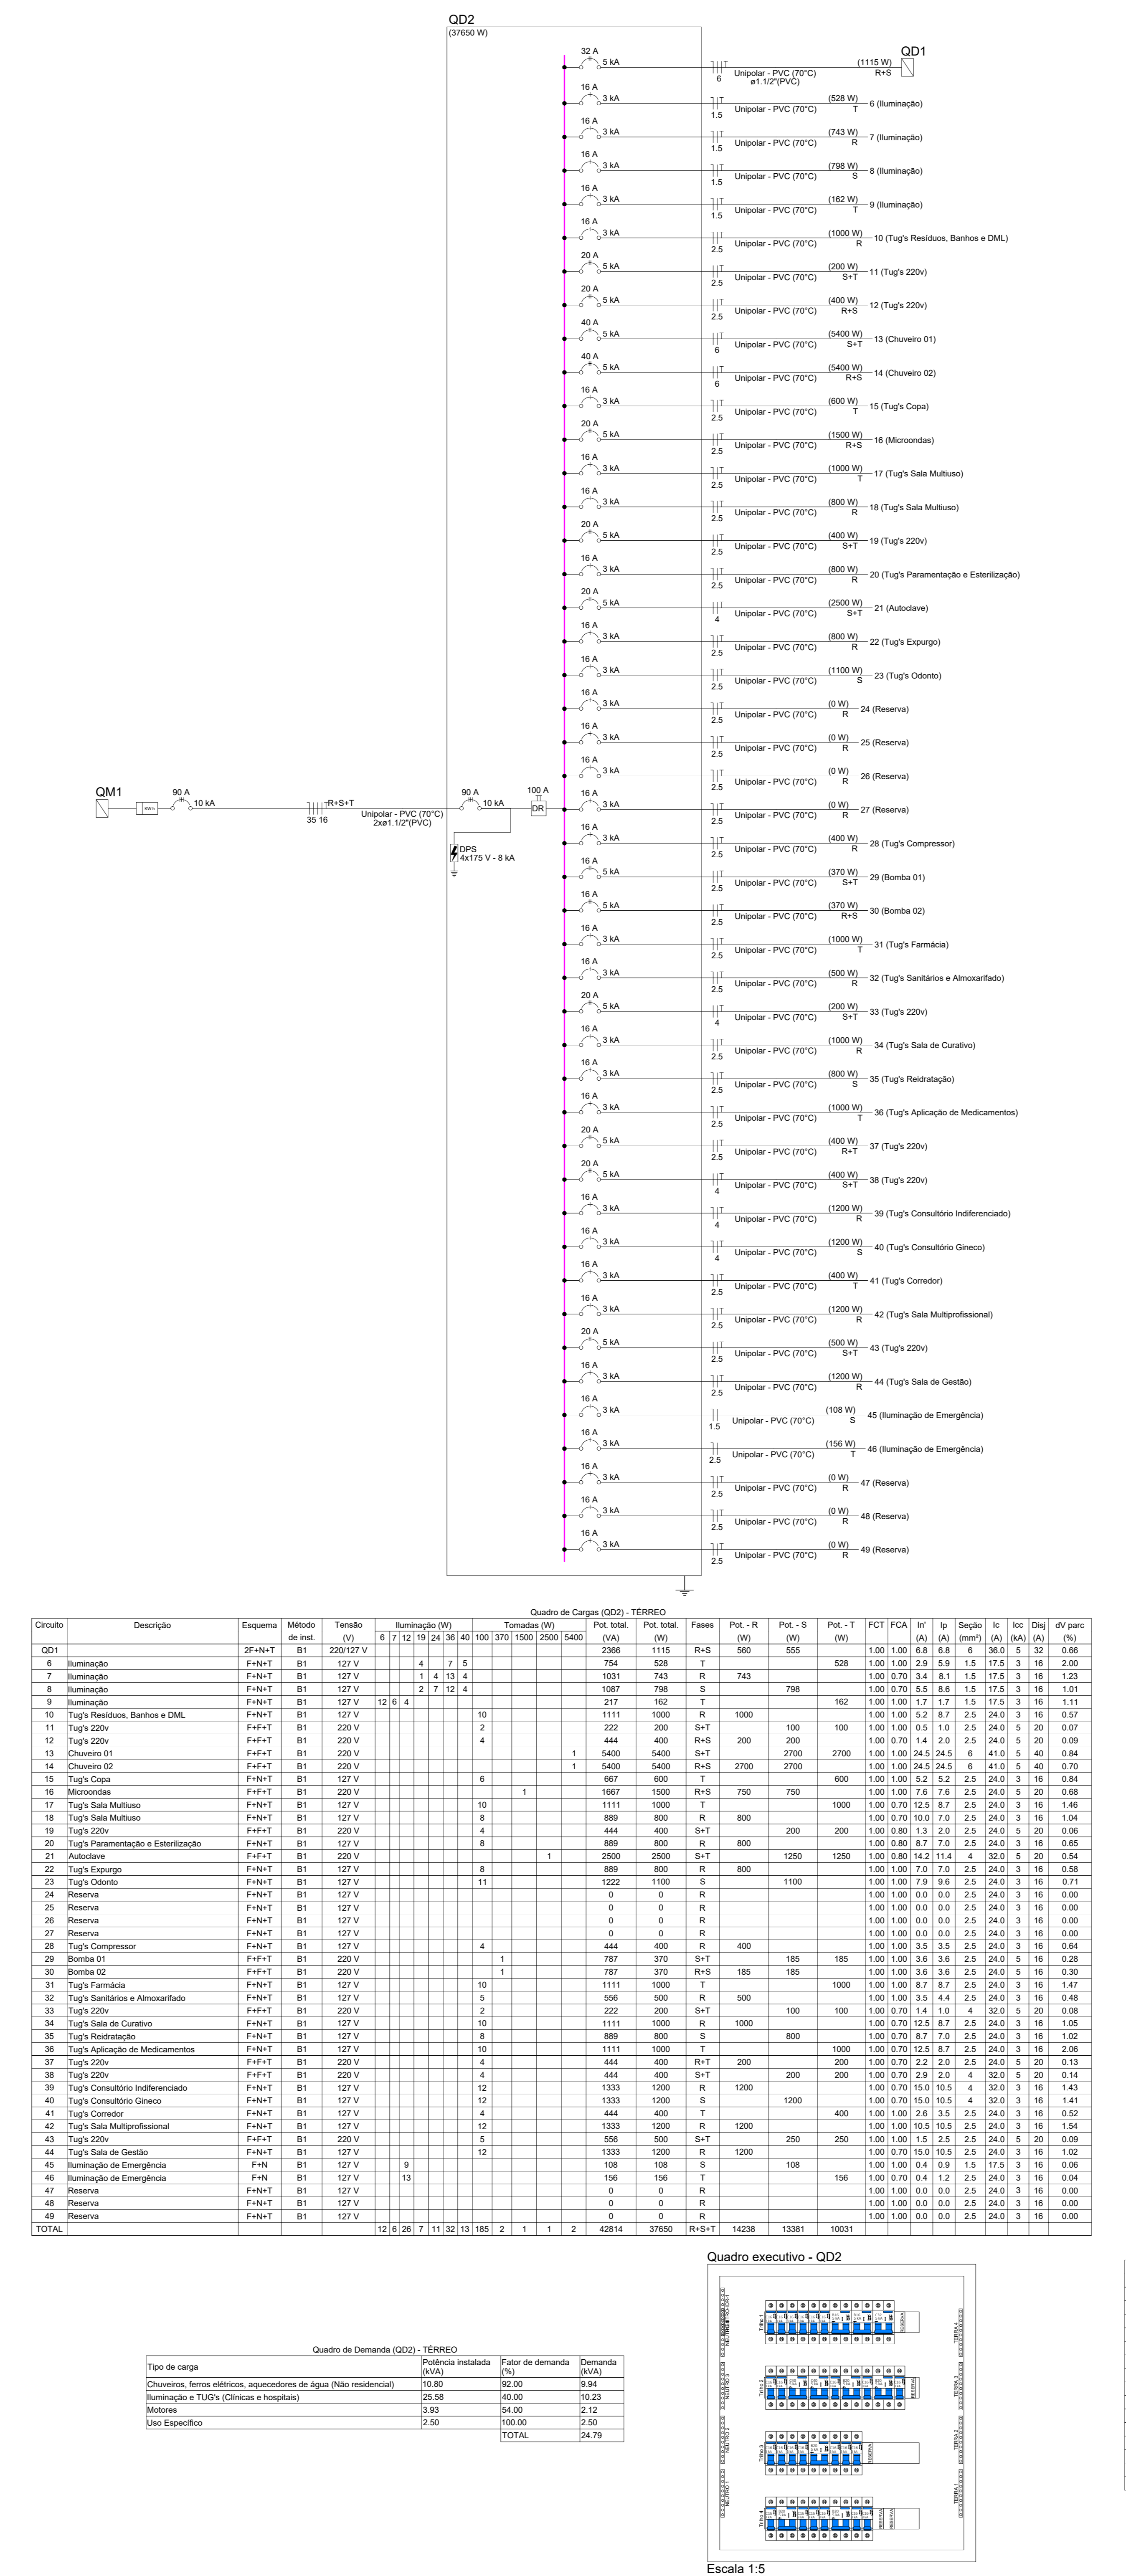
QD2
(37650 W)

QD1

32 A
5 kA
6
Unipolar - PVC (70°C)
ø1.1/2"(PVC)
(1115 W)
R+S

16 A
3 kA
1.5
Unipolar - PVC (70°C)
(528 W)
T
6 (Iluminação)

16 A
3 kA
1.5
Unipolar - PVC (70°C)
(743 W)
R
7 (Iluminação)

16 A
3 kA
1.5
Unipolar - PVC (70°C)
(798 W)
S
8 (Iluminação)

16 A
3 kA
1.5
Unipolar - PVC (70°C)
(162 W)
T
9 (Iluminação)

16 A
3 kA
2.5
Unipolar - PVC (70°C)
(1000 W)
R
10 (Tug's Resíduos, Banhos e DML)

20 A
5 kA
2.5
Unipolar - PVC (70°C)
(200 W)
S+T
11 (Tug's 220v)

20 A
5 kA
2.5
Unipolar - PVC (70°C)
(400 W)
R+S
12 (Tug's 220v)

40 A
5 kA
6
Unipolar - PVC (70°C)
(5400 W)
S+T
13 (Chuveiro 01)

40 A
5 kA
6
Unipolar - PVC (70°C)
(5400 W)
R+S
14 (Chuveiro 02)

16 A
3 kA
2.5
Unipolar - PVC (70°C)
(600 W)
T
15 (Tug's Copa)

20 A
5 kA
2.5
Unipolar - PVC (70°C)
(1500 W)
R+S
16 (Microondas)

16 A
3 kA
2.5
Unipolar - PVC (70°C)
(1000 W)
T
17 (Tug's Sala Multiuso)

16 A
3 kA
2.5
Unipolar - PVC (70°C)
(800 W)
R
18 (Tug's Sala Multiuso)

20 A
5 kA
2.5
Unipolar - PVC (70°C)
(400 W)
S+T
19 (Tug's 220v)

16 A
3 kA
2.5
Unipolar - PVC (70°C)
(800 W)
R
20 (Tug's Paramentação e Esterilização)

20 A
5 kA
4
Unipolar - PVC (70°C)
(2500 W)
S+T
21 (Autoclave)

16 A
3 kA
2.5
Unipolar - PVC (70°C)
(800 W)
R
22 (Tug's Expurgo)

16 A
3 kA
2.5
Unipolar - PVC (70°C)
(1100 W)
S
23 (Tug's Odonto)

16 A
3 kA
2.5
Unipolar - PVC (70°C)
(0 W)
R
24 (Reserva)

16 A
3 kA
2.5
Unipolar - PVC (70°C)
(0 W)
R
25 (Reserva)

16 A
3 kA
2.5
Unipolar - PVC (70°C)
(0 W)
R
26 (Reserva)

QM1
90 A
10 kA
R+S+T
35 16
Unipolar - PVC (70°C)
2xø1.1/2"(PVC)
90 A
10 kA
100 A
DR
DPS
4x175 V - 8 kA

16 A
3 kA
2.5
Unipolar - PVC (70°C)
(0 W)
R
27 (Reserva)

16 A
3 kA
2.5
Unipolar - PVC (70°C)
(400 W)
R
28 (Tug's Compressor)

16 A
5 kA
2.5
Unipolar - PVC (70°C)
(370 W)
S+T
29 (Bomba 01)

16 A
5 kA
2.5
Unipolar - PVC (70°C)
(370 W)
R+S
30 (Bomba 02)

16 A
3 kA
2.5
Unipolar - PVC (70°C)
(1000 W)
T
31 (Tug's Farmácia)

16 A
3 kA
2.5
Unipolar - PVC (70°C)
(500 W)
R
32 (Tug's Sanitários e Almoxarifado)

20 A
5 kA
4
Unipolar - PVC (70°C)
(200 W)
S+T
33 (Tug's 220v)

16 A
3 kA
2.5
Unipolar - PVC (70°C)
(1000 W)
R
34 (Tug's Sala de Curativo)

16 A
3 kA
2.5
Unipolar - PVC (70°C)
(800 W)
S
35 (Tug's Reidratação)

16 A
3 kA
2.5
Unipolar - PVC (70°C)
(1000 W)
T
36 (Tug's Aplicação de Medicamentos)

20 A
5 kA
2.5
Unipolar - PVC (70°C)
(400 W)
R+T
37 (Tug's 220v)

20 A
5 kA
4
Unipolar - PVC (70°C)
(400 W)
S+T
38 (Tug's 220v)

16 A
3 kA
4
Unipolar - PVC (70°C)
(1200 W)
R
39 (Tug's Consultório Indiferenciado)

16 A
3 kA
4
Unipolar - PVC (70°C)
(1200 W)
S
40 (Tug's Consultório Gineco)

16 A
3 kA
2.5
Unipolar - PVC (70°C)
(400 W)
T
41 (Tug's Corredor)

16 A
3 kA
2.5
Unipolar - PVC (70°C)
(1200 W)
R
42 (Tug's Sala Multiprofissional)

20 A
5 kA
2.5
Unipolar - PVC (70°C)
(500 W)
S+T
43 (Tug's 220v)

16 A
3 kA
2.5
Unipolar - PVC (70°C)
(1200 W)
R
44 (Tug's Sala de Gestão)

16 A
3 kA
1.5
Unipolar - PVC (70°C)
(108 W)
S
45 (Iluminação de Emergência)

16 A
3 kA
2.5
Unipolar - PVC (70°C)
(156 W)
T
46 (Iluminação de Emergência)

16 A
3 kA
2.5
Unipolar - PVC (70°C)
(0 W)
R
47 (Reserva)

16 A
3 kA
2.5
Unipolar - PVC (70°C)
(0 W)
R
48 (Reserva)

16 A
3 kA
2.5
Unipolar - PVC (70°C)
(0 W)
R
49 (Reserva)

Quadro de Cargas (QD2) - TÉRREO

| Circuito | Descrição | Esquema | Método de inst. | Tensão (V) | 6 | 7 | 12 | 19 | 24 | 36 | 40 | 100 | 370 | 1500 | 2500 | 5400 | Pot. total. (VA) | Pot. total. (W) | Fases | Pot. - R (W) | Pot. - S (W) | Pot. - T (W) | FCT | FCA | In' (A) | Ip (A) | Seção (mm²) | Ic (A) | Icc (kA) | Disj (A) | dV parc (%) |
|---|---|---|---|---|---|---|---|---|---|---|---|---|---|---|---|---|---|---|---|---|---|---|---|---|---|---|---|---|---|---|---|
| QD1 | | 2F+N+T | B1 | 220/127 V | | | | | | | | | | | | | 2366 | 1115 | R+S | 560 | 555 | | 1.00 | 1.00 | 6.8 | 6.8 | 6 | 36.0 | 5 | 32 | 0.66 |
| 6 | Iluminação | F+N+T | B1 | 127 V | | | | 4 | | 7 | 5 | | | | | | 754 | 528 | T | | | 528 | 1.00 | 1.00 | 2.9 | 5.9 | 1.5 | 17.5 | 3 | 16 | 2.00 |
| 7 | Iluminação | F+N+T | B1 | 127 V | | | | 1 | 4 | 13 | 4 | | | | | | 1031 | 743 | R | 743 | | | 1.00 | 0.70 | 3.4 | 8.1 | 1.5 | 17.5 | 3 | 16 | 1.23 |
| 8 | Iluminação | F+N+T | B1 | 127 V | | | | 2 | 7 | 12 | 4 | | | | | | 1087 | 798 | S | | 798 | | 1.00 | 0.70 | 5.5 | 8.6 | 1.5 | 17.5 | 3 | 16 | 1.01 |
| 9 | Iluminação | F+N+T | B1 | 127 V | 12 | 6 | 4 | | | | | | | | | | 217 | 162 | T | | | 162 | 1.00 | 1.00 | 1.7 | 1.7 | 1.5 | 17.5 | 3 | 16 | 1.11 |
| 10 | Tug's Resíduos, Banhos e DML | F+N+T | B1 | 127 V | | | | | | | | 10 | | | | | 1111 | 1000 | R | 1000 | | | 1.00 | 1.00 | 5.2 | 8.7 | 2.5 | 24.0 | 3 | 16 | 0.57 |
| 11 | Tug's 220v | F+F+T | B1 | 220 V | | | | | | | | 2 | | | | | 222 | 200 | S+T | | 100 | 100 | 1.00 | 1.00 | 0.5 | 1.0 | 2.5 | 24.0 | 5 | 20 | 0.07 |
| 12 | Tug's 220v | F+F+T | B1 | 220 V | | | | | | | | 4 | | | | | 444 | 400 | R+S | 200 | 200 | | 1.00 | 0.70 | 1.4 | 2.0 | 2.5 | 24.0 | 5 | 20 | 0.09 |
| 13 | Chuveiro 01 | F+F+T | B1 | 220 V | | | | | | | | | | | | 1 | 5400 | 5400 | S+T | | 2700 | 2700 | 1.00 | 1.00 | 24.5 | 24.5 | 6 | 41.0 | 5 | 40 | 0.84 |
| 14 | Chuveiro 02 | F+F+T | B1 | 220 V | | | | | | | | | | | | 1 | 5400 | 5400 | R+S | 2700 | 2700 | | 1.00 | 1.00 | 24.5 | 24.5 | 6 | 41.0 | 5 | 40 | 0.70 |
| 15 | Tug's Copa | F+N+T | B1 | 127 V | | | | | | | | 6 | | | | | 667 | 600 | T | | | 600 | 1.00 | 1.00 | 5.2 | 5.2 | 2.5 | 24.0 | 3 | 16 | 0.84 |
| 16 | Microondas | F+F+T | B1 | 220 V | | | | | | | | | | 1 | | | 1667 | 1500 | R+S | 750 | 750 | | 1.00 | 1.00 | 7.6 | 7.6 | 2.5 | 24.0 | 5 | 20 | 0.68 |
| 17 | Tug's Sala Multiuso | F+N+T | B1 | 127 V | | | | | | | | 10 | | | | | 1111 | 1000 | T | | | 1000 | 1.00 | 0.70 | 12.5 | 8.7 | 2.5 | 24.0 | 3 | 16 | 1.46 |
| 18 | Tug's Sala Multiuso | F+N+T | B1 | 127 V | | | | | | | | 8 | | | | | 889 | 800 | R | 800 | | | 1.00 | 0.70 | 10.0 | 7.0 | 2.5 | 24.0 | 3 | 16 | 1.04 |
| 19 | Tug's 220v | F+F+T | B1 | 220 V | | | | | | | | 4 | | | | | 444 | 400 | S+T | | 200 | 200 | 1.00 | 0.70 | 1.3 | 2.0 | 2.5 | 24.0 | 5 | 20 | 0.06 |
| 20 | Tug's Paramentação e Esterilização | F+N+T | B1 | 127 V | | | | | | | | 8 | | | | | 889 | 800 | R | 800 | | | 1.00 | 0.80 | 8.7 | 7.0 | 2.5 | 24.0 | 3 | 16 | 0.65 |
| 21 | Autoclave | F+F+T | B1 | 220 V | | | | | | | | | | | 1 | | 2500 | 2500 | S+T | | 1250 | 1250 | 1.00 | 0.80 | 14.2 | 11.4 | 4 | 32.0 | 5 | 20 | 0.54 |
| 22 | Tug's Expurgo | F+N+T | B1 | 127 V | | | | | | | | 8 | | | | | 889 | 800 | R | 800 | | | 1.00 | 1.00 | 7.0 | 7.0 | 2.5 | 24.0 | 3 | 16 | 0.58 |
| 23 | Tug's Odonto | F+N+T | B1 | 127 V | | | | | | | | 11 | | | | | 1222 | 1100 | S | | 1100 | | 1.00 | 1.00 | 7.9 | 9.6 | 2.5 | 24.0 | 3 | 16 | 0.71 |
| 24 | Reserva | F+N+T | B1 | 127 V | | | | | | | | | | | | | 0 | 0 | R | | | | 1.00 | 1.00 | 0.0 | 0.0 | 2.5 | 24.0 | 3 | 16 | 0.00 |
| 25 | Reserva | F+N+T | B1 | 127 V | | | | | | | | | | | | | 0 | 0 | R | | | | 1.00 | 1.00 | 0.0 | 0.0 | 2.5 | 24.0 | 3 | 16 | 0.00 |
| 26 | Reserva | F+N+T | B1 | 127 V | | | | | | | | | | | | | 0 | 0 | R | | | | 1.00 | 1.00 | 0.0 | 0.0 | 2.5 | 24.0 | 3 | 16 | 0.00 |
| 27 | Reserva | F+N+T | B1 | 127 V | | | | | | | | | | | | | 0 | 0 | R | | | | 1.00 | 1.00 | 0.0 | 0.0 | 2.5 | 24.0 | 3 | 16 | 0.00 |
| 28 | Tug's Compressor | F+N+T | B1 | 127 V | | | | | | | | 4 | | | | | 444 | 400 | R | 400 | | | 1.00 | 1.00 | 3.5 | 3.5 | 2.5 | 24.0 | 3 | 16 | 0.64 |
| 29 | Bomba 01 | F+F+T | B1 | 220 V | | | | | | | | | 1 | | | | 787 | 370 | S+T | | 185 | 185 | 1.00 | 1.00 | 3.6 | 3.6 | 2.5 | 24.0 | 5 | 16 | 0.28 |
| 30 | Bomba 02 | F+F+T | B1 | 220 V | | | | | | | | | 1 | | | | 787 | 370 | R+S | 185 | 185 | | 1.00 | 1.00 | 3.6 | 3.6 | 2.5 | 24.0 | 5 | 16 | 0.30 |
| 31 | Tug's Farmácia | F+N+T | B1 | 127 V | | | | | | | | 10 | | | | | 1111 | 1000 | T | | | 1000 | 1.00 | 1.00 | 8.7 | 8.7 | 2.5 | 24.0 | 3 | 16 | 1.47 |
| 32 | Tug's Sanitários e Almoxarifado | F+N+T | B1 | 127 V | | | | | | | | 5 | | | | | 556 | 500 | R | 500 | | | 1.00 | 1.00 | 3.5 | 4.4 | 2.5 | 24.0 | 3 | 16 | 0.48 |
| 33 | Tug's 220v | F+F+T | B1 | 220 V | | | | | | | | 2 | | | | | 222 | 200 | S+T | | 100 | 100 | 1.00 | 0.70 | 1.4 | 1.0 | 4 | 32.0 | 5 | 20 | 0.08 |
| 34 | Tug's Sala de Curativo | F+N+T | B1 | 127 V | | | | | | | | 10 | | | | | 1111 | 1000 | R | 1000 | | | 1.00 | 0.70 | 12.5 | 8.7 | 2.5 | 24.0 | 3 | 16 | 1.05 |
| 35 | Tug's Reidratação | F+N+T | B1 | 127 V | | | | | | | | 8 | | | | | 889 | 800 | S | | 800 | | 1.00 | 0.70 | 8.7 | 7.0 | 2.5 | 24.0 | 3 | 16 | 1.02 |
| 36 | Tug's Aplicação de Medicamentos | F+N+T | B1 | 127 V | | | | | | | | 10 | | | | | 1111 | 1000 | T | | | 1000 | 1.00 | 0.70 | 12.5 | 8.7 | 2.5 | 24.0 | 3 | 16 | 2.06 |
| 37 | Tug's 220v | F+F+T | B1 | 220 V | | | | | | | | 4 | | | | | 444 | 400 | R+T | 200 | | 200 | 1.00 | 0.70 | 2.2 | 2.0 | 2.5 | 24.0 | 5 | 20 | 0.13 |
| 38 | Tug's 220v | F+F+T | B1 | 220 V | | | | | | | | 4 | | | | | 444 | 400 | S+T | | 200 | 200 | 1.00 | 0.70 | 2.9 | 2.0 | 4 | 32.0 | 5 | 20 | 0.14 |
| 39 | Tug's Consultório Indiferenciado | F+N+T | B1 | 127 V | | | | | | | | 12 | | | | | 1333 | 1200 | R | 1200 | | | 1.00 | 0.70 | 15.0 | 10.5 | 4 | 32.0 | 3 | 16 | 1.43 |
| 40 | Tug's Consultório Gineco | F+N+T | B1 | 127 V | | | | | | | | 12 | | | | | 1333 | 1200 | S | | 1200 | | 1.00 | 0.70 | 15.0 | 10.5 | 4 | 32.0 | 3 | 16 | 1.41 |
| 41 | Tug's Corredor | F+N+T | B1 | 127 V | | | | | | | | 4 | | | | | 444 | 400 | T | | | 400 | 1.00 | 1.00 | 2.6 | 3.5 | 2.5 | 24.0 | 3 | 16 | 0.52 |
| 42 | Tug's Sala Multiprofissional | F+N+T | B1 | 127 V | | | | | | | | 12 | | | | | 1333 | 1200 | R | 1200 | | | 1.00 | 1.00 | 10.5 | 10.5 | 2.5 | 24.0 | 3 | 16 | 1.54 |
| 43 | Tug's 220v | F+F+T | B1 | 220 V | | | | | | | | 5 | | | | | 556 | 500 | S+T | | 250 | 250 | 1.00 | 1.00 | 1.5 | 2.5 | 2.5 | 24.0 | 5 | 20 | 0.09 |
| 44 | Tug's Sala de Gestão | F+N+T | B1 | 127 V | | | | | | | | 12 | | | | | 1333 | 1200 | R | 1200 | | | 1.00 | 0.70 | 15.0 | 10.5 | 2.5 | 24.0 | 3 | 16 | 1.02 |
| 45 | Iluminação de Emergência | F+N | B1 | 127 V | | 9 | | | | | | | | | | | 108 | 108 | S | | 108 | | 1.00 | 1.00 | 0.4 | 0.9 | 1.5 | 17.5 | 3 | 16 | 0.06 |
| 46 | Iluminação de Emergência | F+N | B1 | 127 V | | 13 | | | | | | | | | | | 156 | 156 | T | | | 156 | 1.00 | 0.70 | 0.4 | 1.2 | 2.5 | 24.0 | 3 | 16 | 0.04 |
| 47 | Reserva | F+N+T | B1 | 127 V | | | | | | | | | | | | | 0 | 0 | R | | | | 1.00 | 1.00 | 0.0 | 0.0 | 2.5 | 24.0 | 3 | 16 | 0.00 |
| 48 | Reserva | F+N+T | B1 | 127 V | | | | | | | | | | | | | 0 | 0 | R | | | | 1.00 | 1.00 | 0.0 | 0.0 | 2.5 | 24.0 | 3 | 16 | 0.00 |
| 49 | Reserva | F+N+T | B1 | 127 V | | | | | | | | | | | | | 0 | 0 | R | | | | 1.00 | 1.00 | 0.0 | 0.0 | 2.5 | 24.0 | 3 | 16 | 0.00 |
| TOTAL | | | | | 12 | 6 | 26 | 7 | 11 | 32 | 13 | 185 | 2 | 1 | 1 | 2 | 42814 | 37650 | R+S+T | 14238 | 13381 | 10031 | | | | | | | | | |

Iluminação (W)
Tomadas (W)

Quadro executivo - QD2

Quadro de Demanda (QD2) - TÉRREO

| Tipo de carga | Potência instalada (kVA) | Fator de demanda (%) | Demanda (kVA) |
|---|---|---|---|
| Chuveiros, ferros elétricos, aquecedores de água (Não residencial) | 10.80 | 92.00 | 9.94 |
| Iluminação e TUG's (Clínicas e hospitais) | 25.58 | 40.00 | 10.23 |
| Motores | 3.93 | 54.00 | 2.12 |
| Uso Específico | 2.50 | 100.00 | 2.50 |
| | | TOTAL | 24.79 |

Escala 1:5